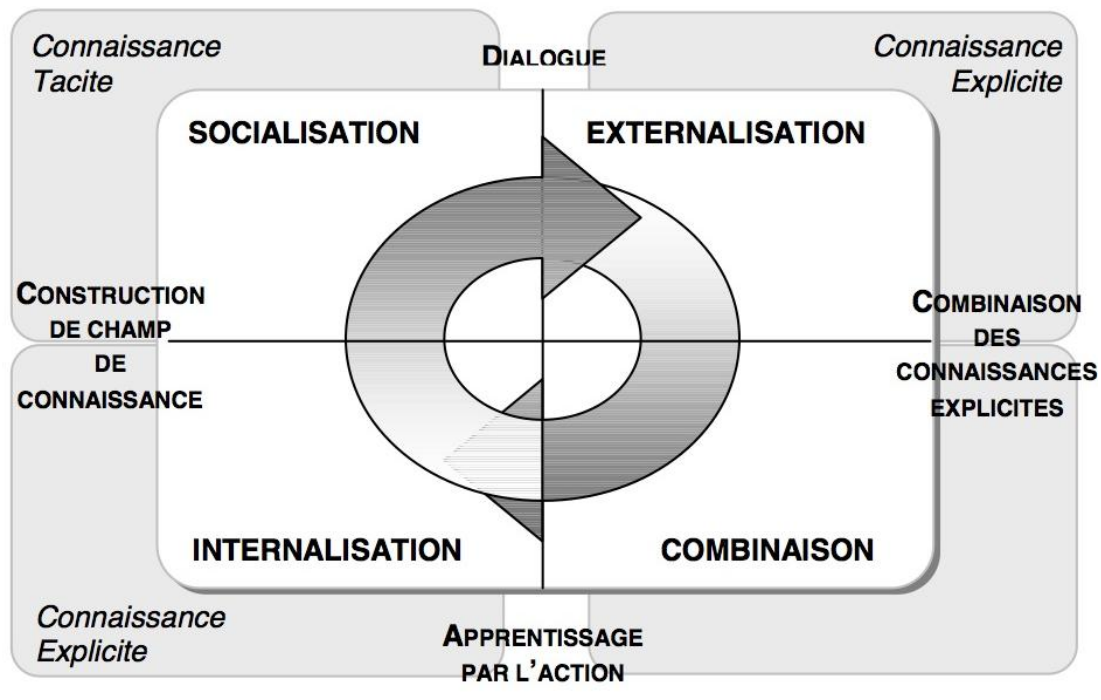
Connaissance Tacite

DIALOGUE

Connaissance Explicite

SOCIALISATION

EXTERNALISATION

CONSTRUCTION DE CHAMP DE CONNAISSANCE

COMBINAISON DES CONNAISSANCES EXPLICITES

INTERNALISATION

COMBINAISON

Connaissance Explicite

APPRENTISSAGE PAR L'ACTION